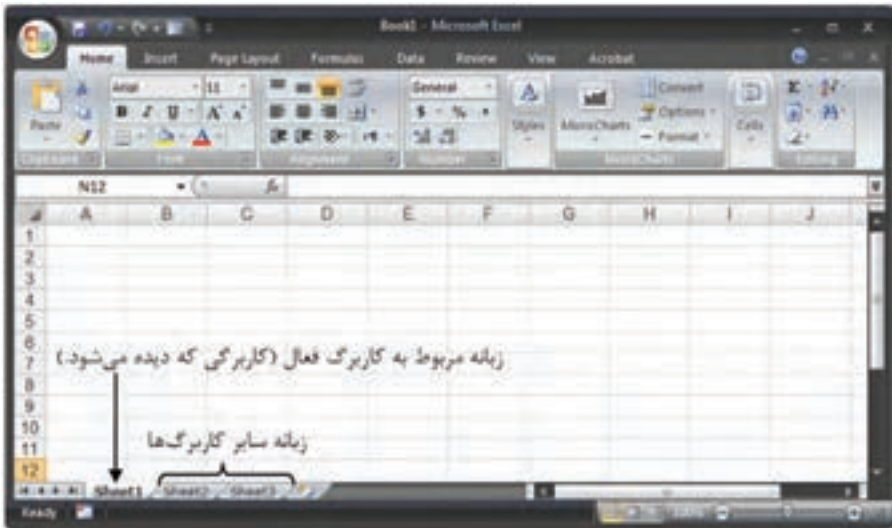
Book1 - Microsoft Excel

Home Insert Page Layout Formulas Data Review View Acrobat

Paste Arial 11 General Styles MicroCharts Convert Options Format Cells

Clipboard Font Alignment Number MicroCharts Editing

N12 $f_x$

A B C D E F G H I J

1
2
3
4
5
6
7
8
9
10
11
12

زبانه مربوط به کاربرگ فعال (کاربرگی که دیده می‌شود.)

زبانه سایر کاربرگ‌ها

Sheet1 Sheet2 Sheet3

Ready